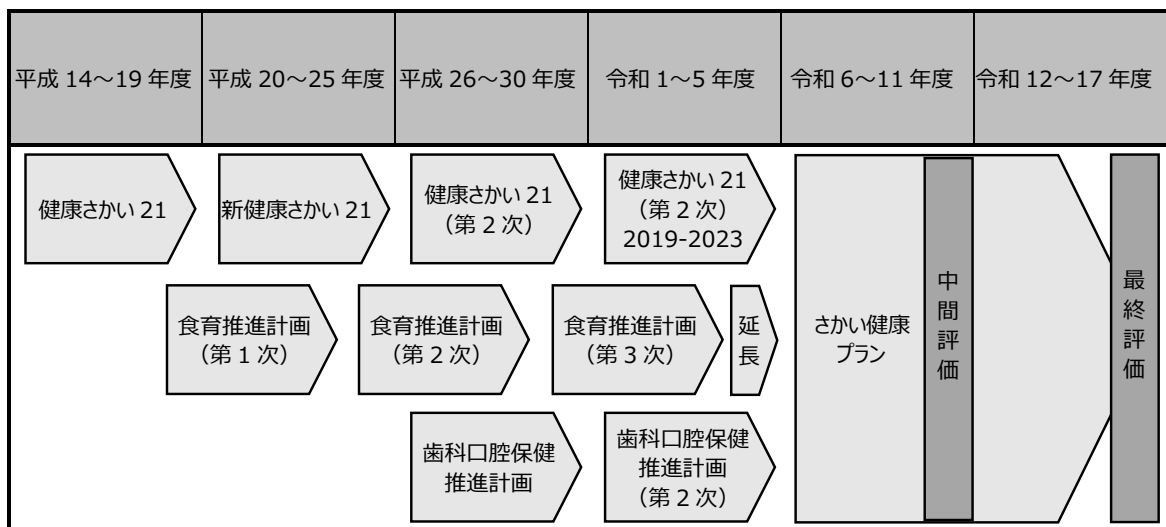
| 平成 14～19 年度 | 平成 20～25 年度 | 平成 26～30 年度 | 令和 1～5 年度 | 令和 6～11 年度 | 令和 12～17 年度 |
|---|---|---|---|---|---|

健康さかい 21

新健康さかい 21

健康さかい 21（第 2 次）

健康さかい 21（第 2 次）2019-2023

食育推進計画（第 1 次）

食育推進計画（第 2 次）

食育推進計画（第 3 次）

延長

歯科口腔保健推進計画

歯科口腔保健推進計画（第 2 次）

さかい健康プラン

中間評価

最終評価